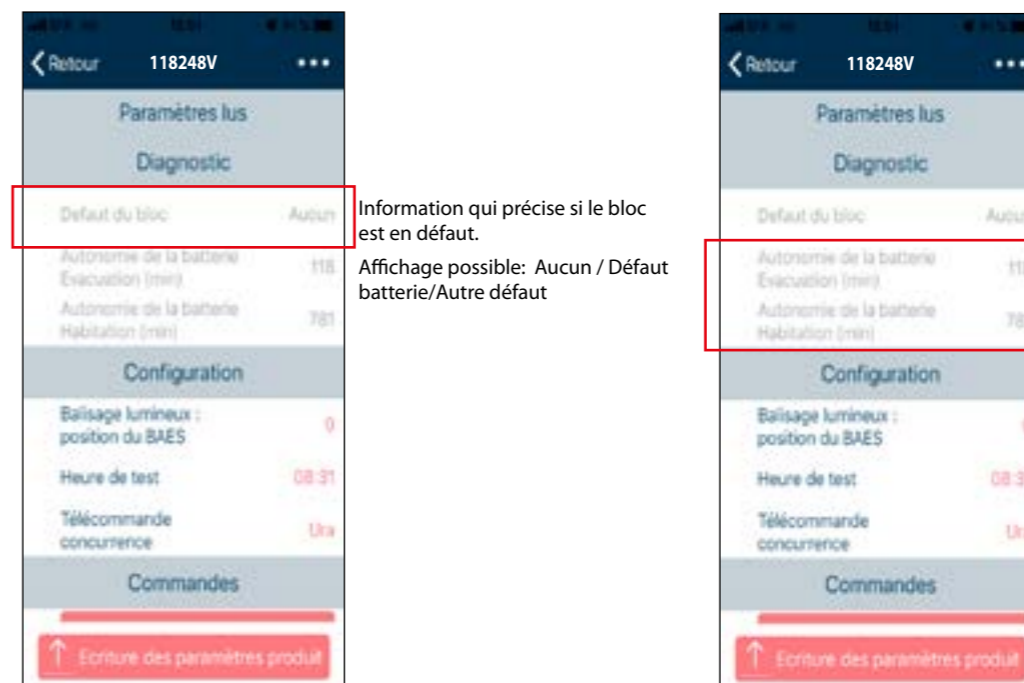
Retour 118248V •••

Paramètres lus

Diagnostic

Defaut du bloc Aucun

Autonomie de la batterie Evacuation (min) 118

Autonomie de la batterie Habitation (min) 781

Configuration

Balisage lumineux : position du BAES 0

Heure de test 08:31

Télécommande concurrence Ura

Commandes

Ecriture des paramètres produit

Information qui précise si le bloc est en défaut.

Affichage possible: Aucun / Défaut batterie/Autre défaut

Retour 118248V •••

Paramètres lus

Diagnostic

Defaut du bloc Aucun

Autonomie de la batterie Evacuation (min) 118

Autonomie de la batterie Habitation (min) 781

Configuration

Balisage lumineux : position du BAES 0

Heure de test 08:31

Télécommande concurrence Ura

Commandes

Ecriture des paramètres produit